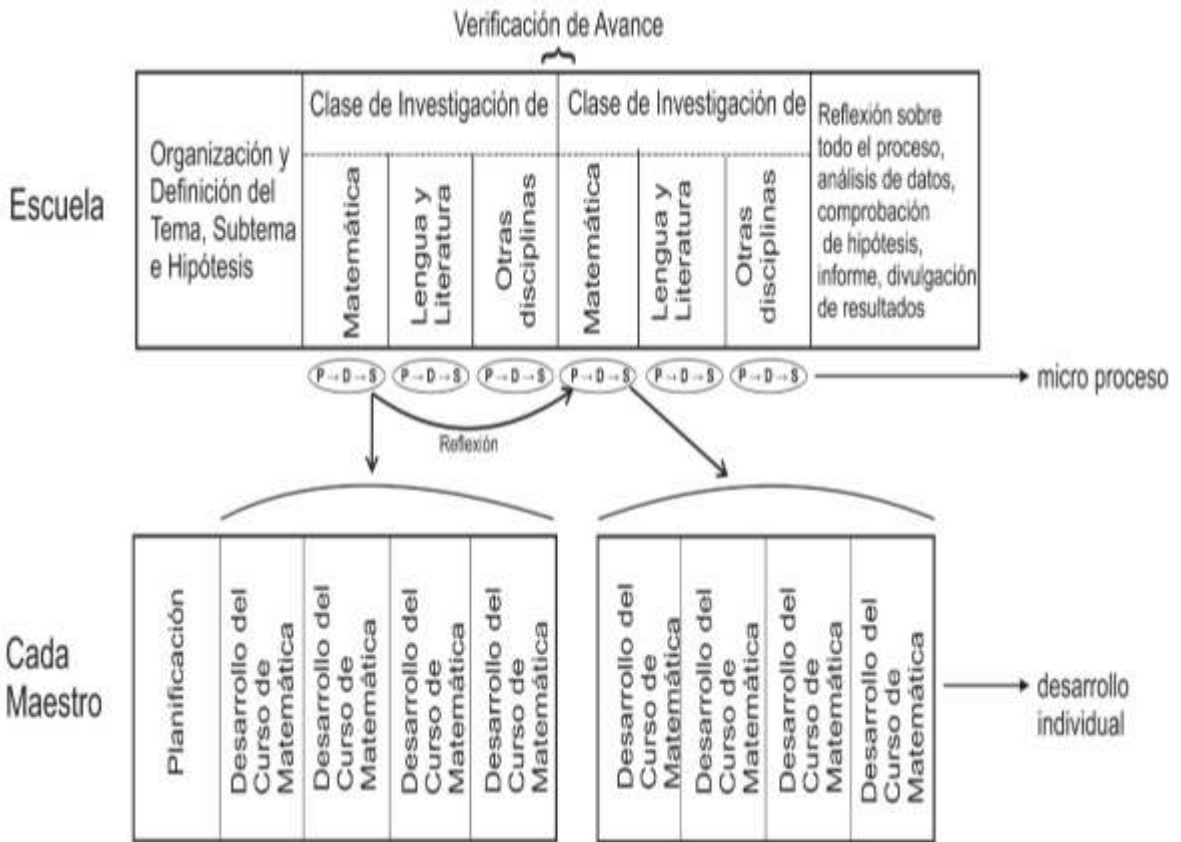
Verificación de Avance

Escuela

| Organización y Definición del Tema, Subtema e Hipótesis | Clase de Investigación de | | | Clase de Investigación de | | | Reflexión sobre todo el proceso, análisis de datos, comprobación de hipótesis, informe, divulgación de resultados |
|---|---|---|---|---|---|---|---|
| | Matemática | Lengua y Literatura | Otras disciplinas | Matemática | Lengua y Literatura | Otras disciplinas | |

P → D → S   P → D → S   P → D → S   P → D → S   P → D → S   P → D → S   → micro proceso

Reflexión

Cada Maestro

| Planificación | Desarrollo del Curso de Matemática | Desarrollo del Curso de Matemática | Desarrollo del Curso de Matemática | Desarrollo del Curso de Matemática |
|---|---|---|---|---|

| Desarrollo del Curso de Matemática | Desarrollo del Curso de Matemática | Desarrollo del Curso de Matemática | Desarrollo del Curso de Matemática |
|---|---|---|---|

→ desarrollo individual